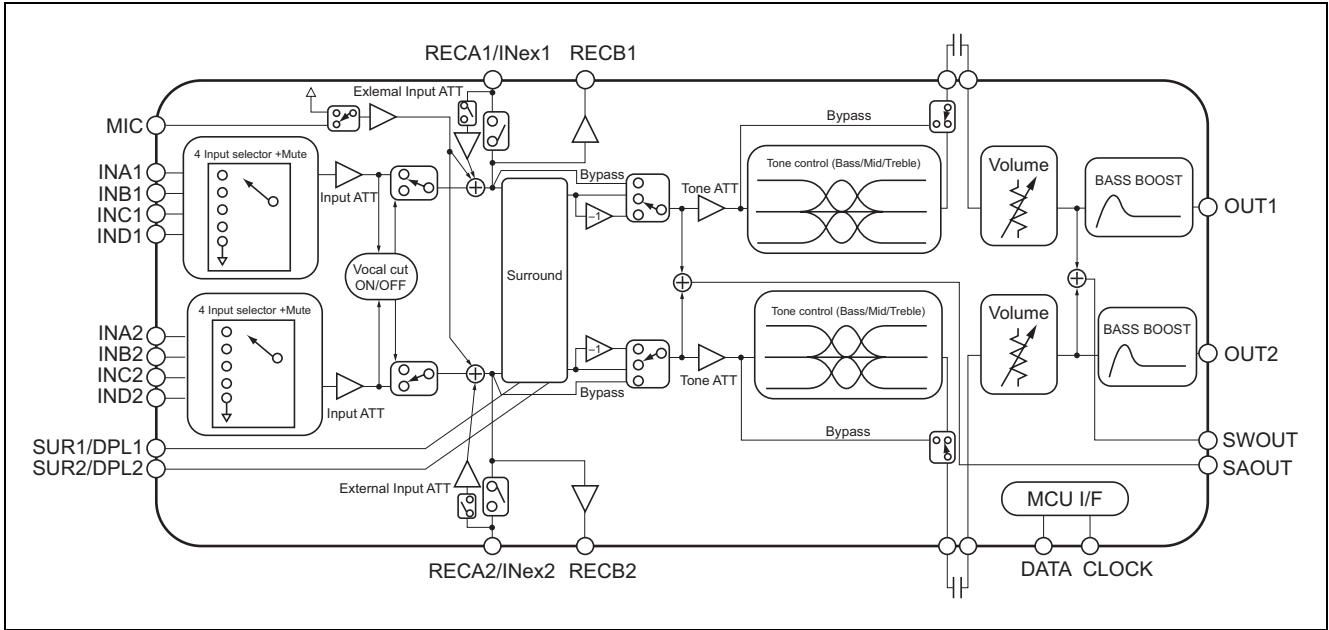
RECA1/INex1 RECB1

Exlemal Input ATT

MIC

Bypass

4 Input selector +Mute

INA1
INB1
INC1
IND1

Input ATT

Bypass

$-1$

Tone ATT

Tone control (Bass/Mid/Treble)

Volume

BASS BOOST

OUT1

Surround

Vocal cut ON/OFF

4 Input selector +Mute

INA2
INB2
INC2
IND2

Input ATT

$-1$

Bypass

Tone ATT

Tone control (Bass/Mid/Treble)

Volume

BASS BOOST

OUT2

SUR1/DPL1
SUR2/DPL2

Bypass

SWOUT
SAOUT

External Input ATT

MCU I/F

RECA2/INex2 RECB2

DATA CLOCK